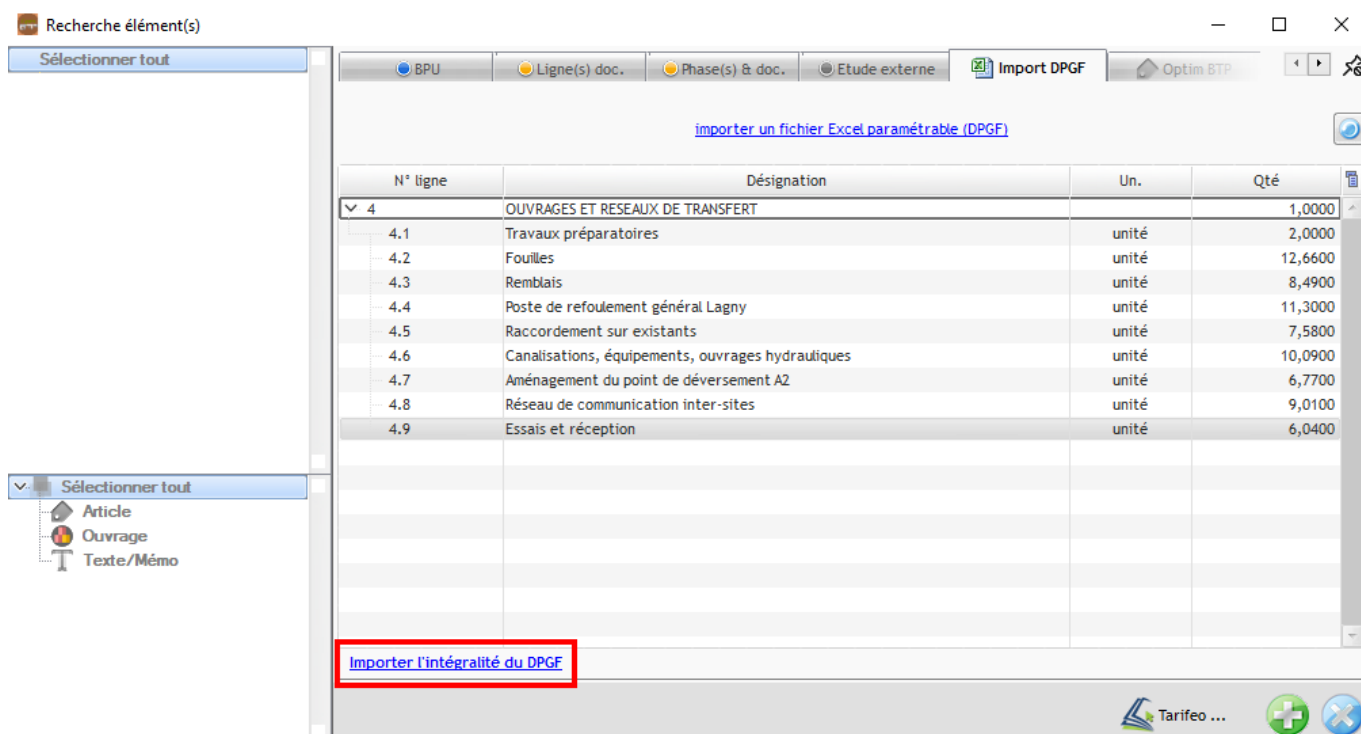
Recherche élément(s)

Sélectionner tout

BPU | Ligne(s) doc. | Phase(s) & doc. | Etude externe | Import DPGF | Optim BTP

importer un fichier Excel paramétrable (DPGF)

| N° ligne | Désignation | Un. | Qté |
|---|---|---|---|
| 4 | OUVRAGES ET RESEAUX DE TRANSFERT | | 1,0000 |
| 4.1 | Travaux préparatoires | unité | 2,0000 |
| 4.2 | Fouilles | unité | 12,6600 |
| 4.3 | Remblais | unité | 8,4900 |
| 4.4 | Poste de refoulement général Lagny | unité | 11,3000 |
| 4.5 | Raccordement sur existants | unité | 7,5800 |
| 4.6 | Canalisations, équipements, ouvrages hydrauliques | unité | 10,0900 |
| 4.7 | Aménagement du point de déversement A2 | unité | 6,7700 |
| 4.8 | Réseau de communication inter-sites | unité | 9,0100 |
| 4.9 | Essais et réception | unité | 6,0400 |

Sélectionner tout
Article
Ouvrage
Texte/Mémo

Importer l'intégralité du DPGF

Tarifeo ...